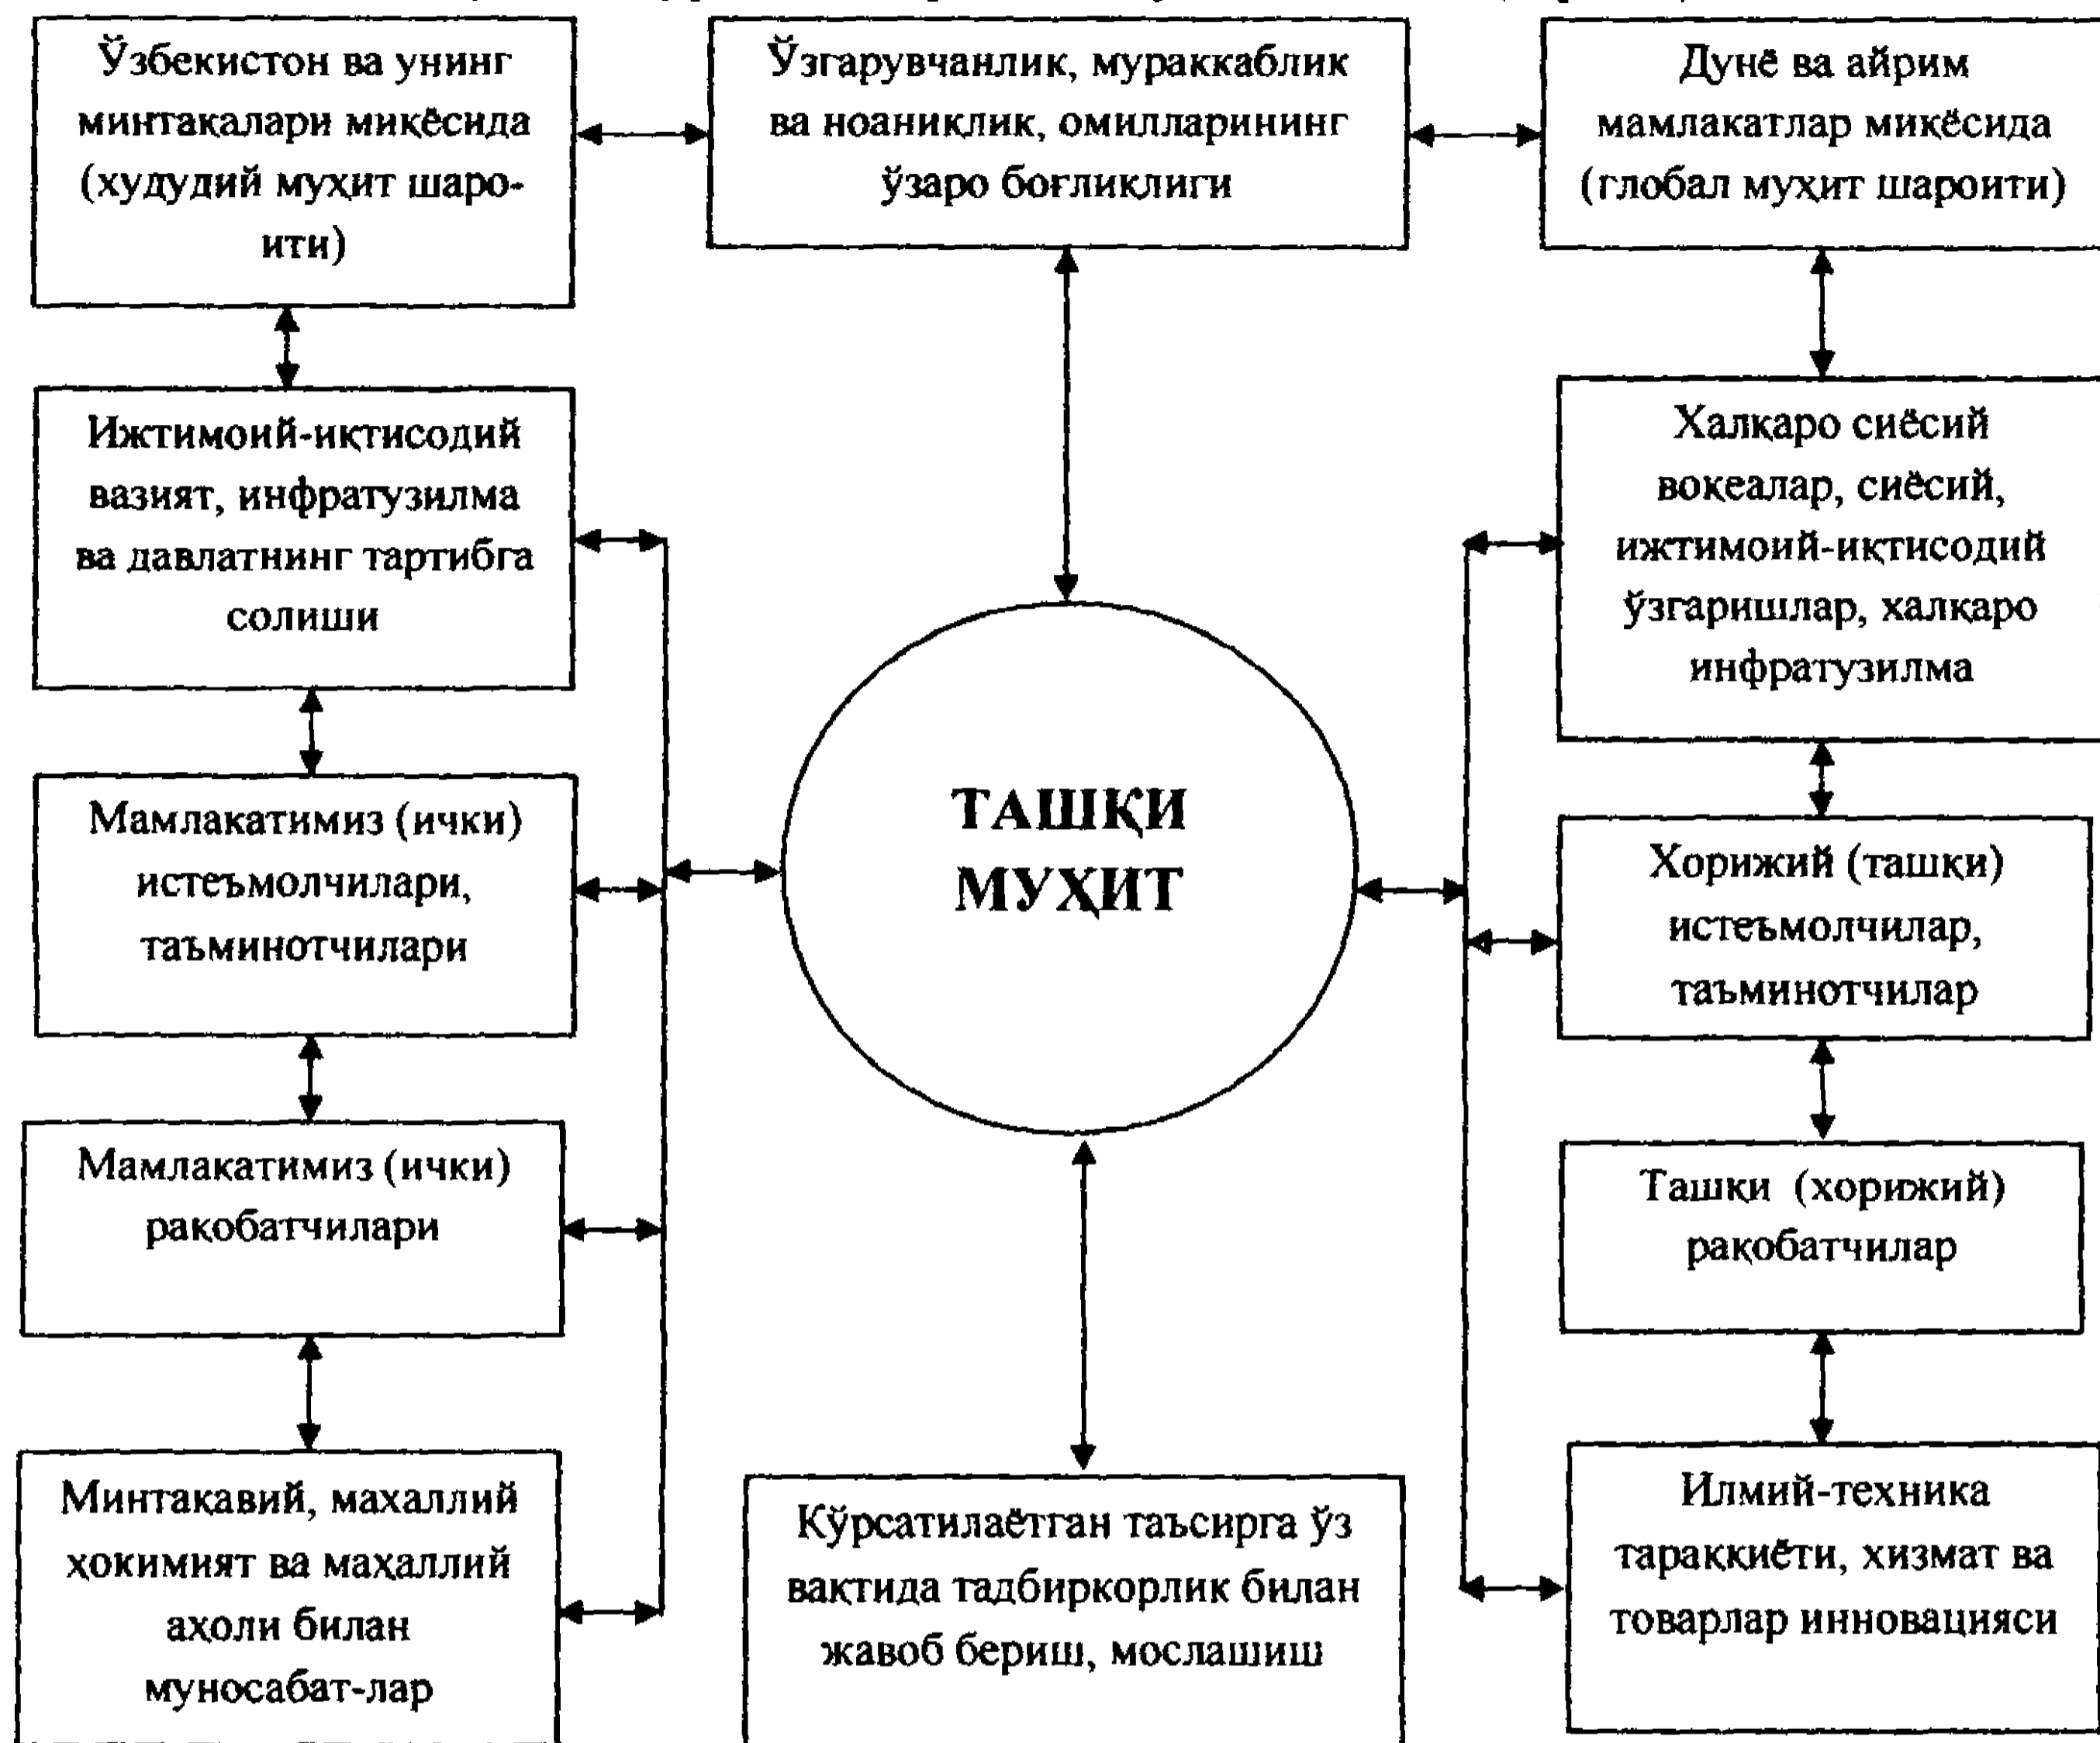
Ўзбекистон ва унинг минтақалари миқёсида (ҳудудий муҳит шароити)

Ўзгарувчанлик, мураккаблик ва ноаниқлик, омилларининг ўзаро боғлиқлиги

Дунё ва айрим мамлакатлар миқёсида (глобал муҳит шароити)

Ижтимоий-иқтисодий вазият, инфратузилма ва давлатнинг тартибга солиши

Халқаро сиёсий воқеалар, сиёсий, ижтимоий-иқтисодий ўзгаришлар, халқаро инфратузилма

ТАШҚИ МУҲИТ

Мамлакатимиз (ички) истеъмолчилари, таъминотчилари

Хорижий (ташқи) истеъмолчилар, таъминотчилар

Мамлакатимиз (ички) рақобатчилари

Ташқи (хорижий) рақобатчилар

Минтақавий, маҳаллий ҳокимият ва маҳаллий аҳоли билан муносабат-лар

Кўрсатилаётган таъсирга ўз вақтида тадбиркорлик билан жавоб бериш, мослашиш

Илмий-техника тараққиёти, хизмат ва товарлар инновацияси